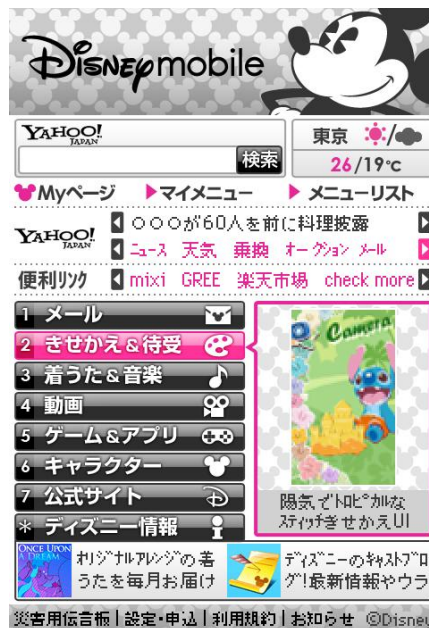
Disney mobile

YAHOO! JAPAN
検索
東京
26/19℃

Myページ ▶マイメニュー ▶メニューリスト

YAHOO! JAPAN
○○○が60人を前に料理披露
ニュース 天気 乗換 オークション メール

便利リンク mixi GREE 楽天市場 check more

1 メール
2 きせかえ&待受
3 着うた&音楽
4 動画
5 ゲーム&アプリ
6 キャラクター
7 公式サイト
* ディズニー情報

Camera
陽気でトロピカルなスティッチきせかえUI

ONCE UPON A DREAM
オリジナルアレンジの着うたを毎月お届け
ディズニーのキャストブログ!最新情報やウラ

災害用伝言板 | 設定・申込 | 利用規約 | お知らせ ©Disne